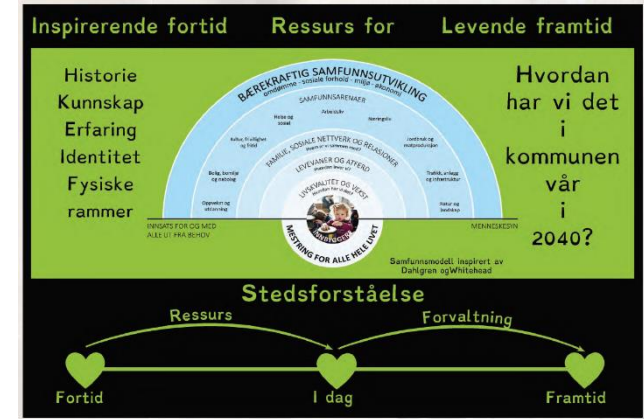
Inspirerende fortid Ressurs for Levende framtid

Historie
Kunnskap
Erfaring
Identitet
Fysiske
rammer

BÆREKRAFTIG SAMFUNNSUTVIKLING
omdømme - sosiale forhold - miljø - økonomi

SAMFUNNSARENAER

Arbeidsliv

Helse og sosial

Næringsliv

Kultur, frivillighet og fritid

Landbruk og matproduksjon

FAMILIE, SOSIALE NETTVERK OG RELASJONER

Bolig, barnehage og nabolag

Trafikk, anlegg og infrastruktur

LEVEVANER OG ATFERD

Oppvekst og utdanning

Natur og bevaring

LIVSKVALITET OG VEKST

INNSATS FOR OG MED ALLE UT FRA BEHOV

MENNESKESYN

MESTRING FOR ALLE HELE LIVET

Hvordan har vi det i kommunen vår i 2040?

Samfunnsmodell inspirert av Dahlgren ogWhitehead

Stedsforståelse

Ressurs

Forvaltning

Fortid

I dag

Framtid